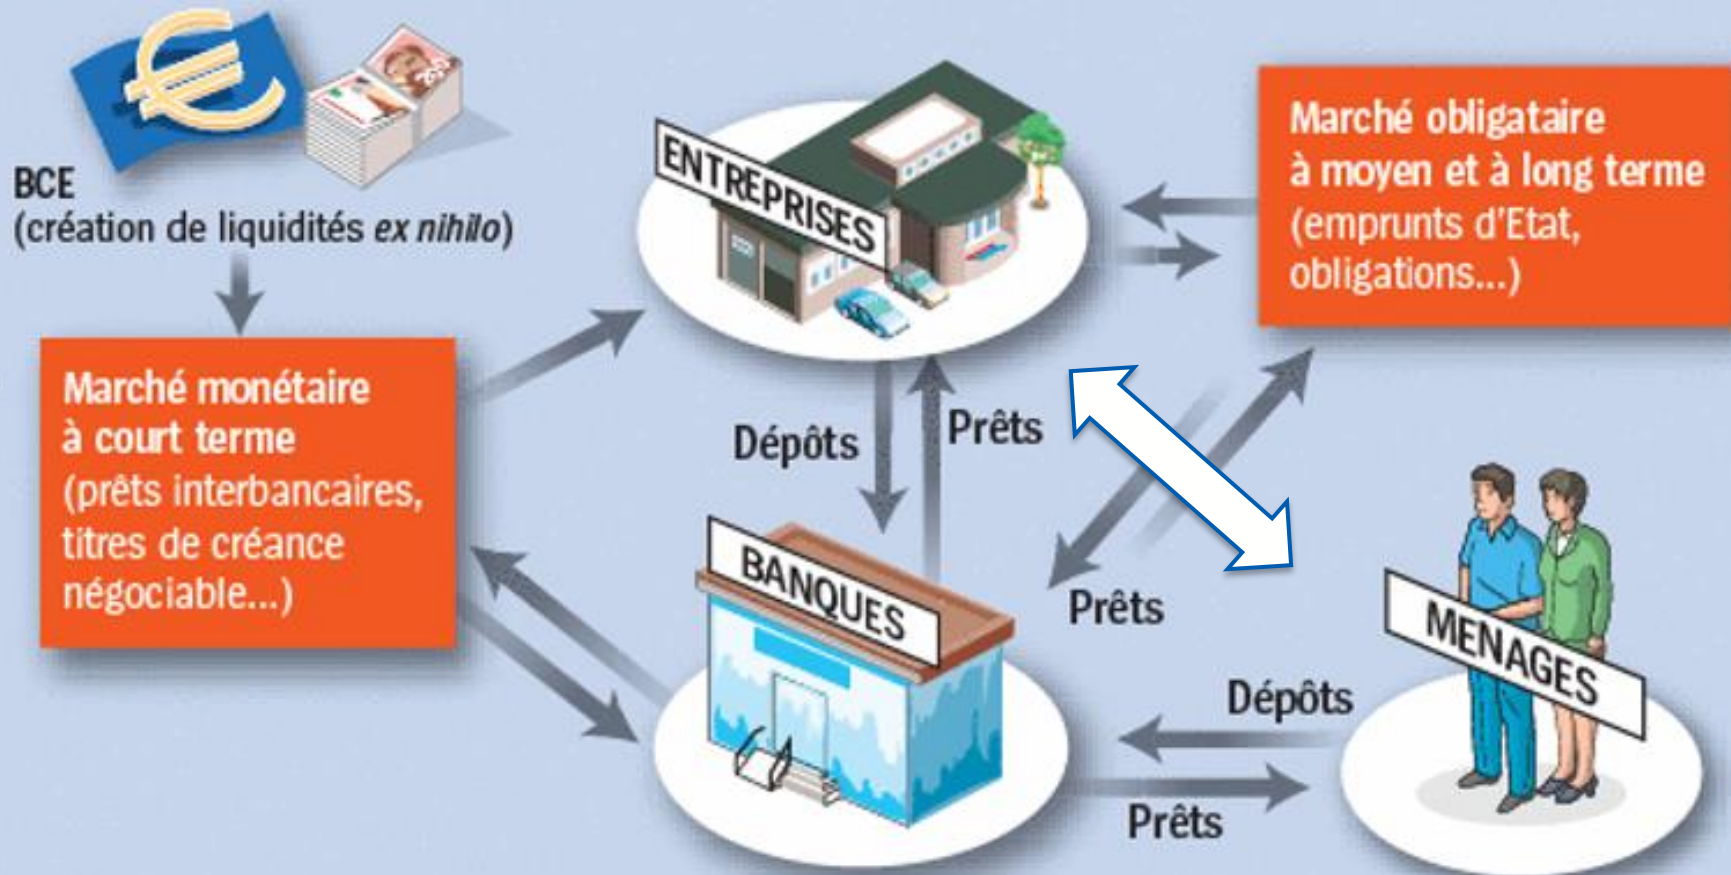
BCE
(création de liquidités *ex nihilo*)

ENTREPRISES

Marché obligataire à moyen et à long terme (emprunts d'Etat, obligations...)

Marché monétaire à court terme (prêts interbancaires, titres de créance négociable...)

Dépôts

Prêts

BANQUES

Prêts

MENAGES

Dépôts

Prêts